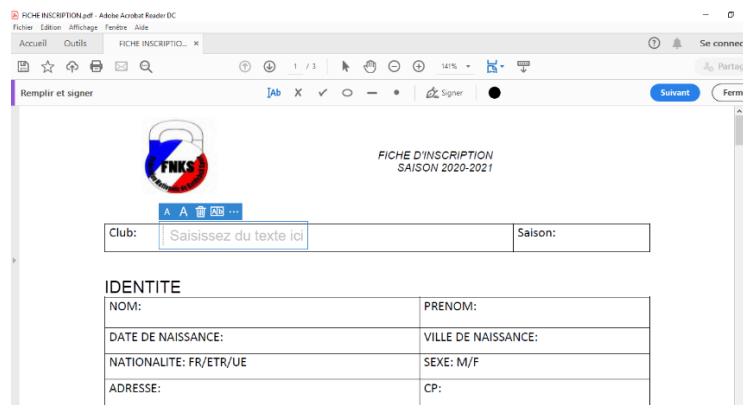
FICHE INSCRIPTION.pdf - Adobe Acrobat Reader DC
Fichier Édition Affichage Fenêtre Aide
Accueil Outils FICHE INSCRIPTIO... ×
Se connec
1 / 3 141%
Partag
Remplir et signer
Signer
Suivant
Ferm

FNKS

FICHE D'INSCRIPTION
SAISON 2020-2021

| Club: Saisissez du texte ici | Saison: |
|---|---|

IDENTITE

| NOM: | PRENOM: |
|---|---|
| DATE DE NAISSANCE: | VILLE DE NAISSANCE: |
| NATIONALITE: FR/ETR/UE | SEXE: M/F |
| ADRESSE: | CP: |